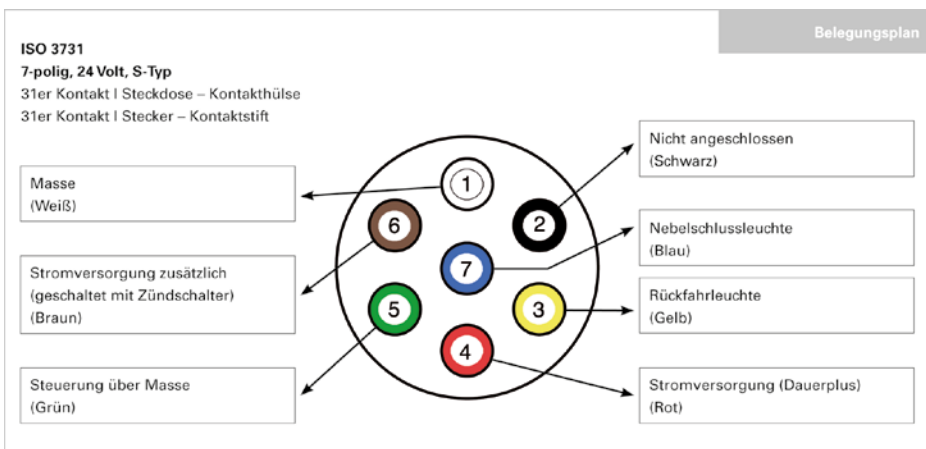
Belegungsplan

ISO 3731
7-polig, 24 Volt, S-Typ
31er Kontakt | Steckdose – Kontakthülse
31er Kontakt | Stecker – Kontaktstift

Masse
(Weiß)

Stromversorgung zusätzlich
(geschaltet mit Zündschalter)
(Braun)

Steuerung über Masse
(Grün)

1

6

2

7

5

3

4

Nicht angeschlossen
(Schwarz)

Nebelschlussleuchte
(Blau)

Rückfahrleuchte
(Gelb)

Stromversorgung (Dauerplus)
(Rot)